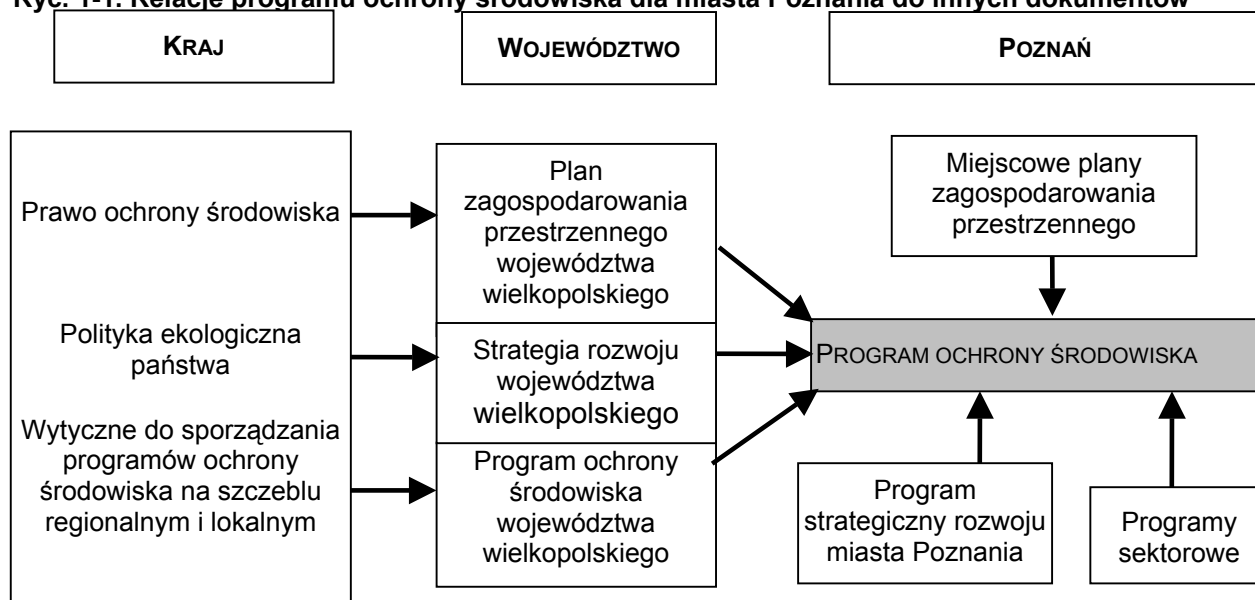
Ryc. 1-1. Relacje programu ochrony środowiska dla miasta Poznania do innych dokumentów

KRAJ

WOJEWÓDZTWO

POZNAŃ

Prawo ochrony środowiska

Polityka ekologiczna państwa

Wytyczne do sporządzania programów ochrony środowiska na szczeblu regionalnym i lokalnym

Plan zagospodarowania przestrzennego województwa wielkopolskiego

Strategia rozwoju województwa wielkopolskiego

Program ochrony środowiska województwa wielkopolskiego

Miejscowe plany zagospodarowania przestrzennego

PROGRAM OCHRONY ŚRODOWISKA

Program strategiczny rozwoju miasta Poznania

Programy sektorowe